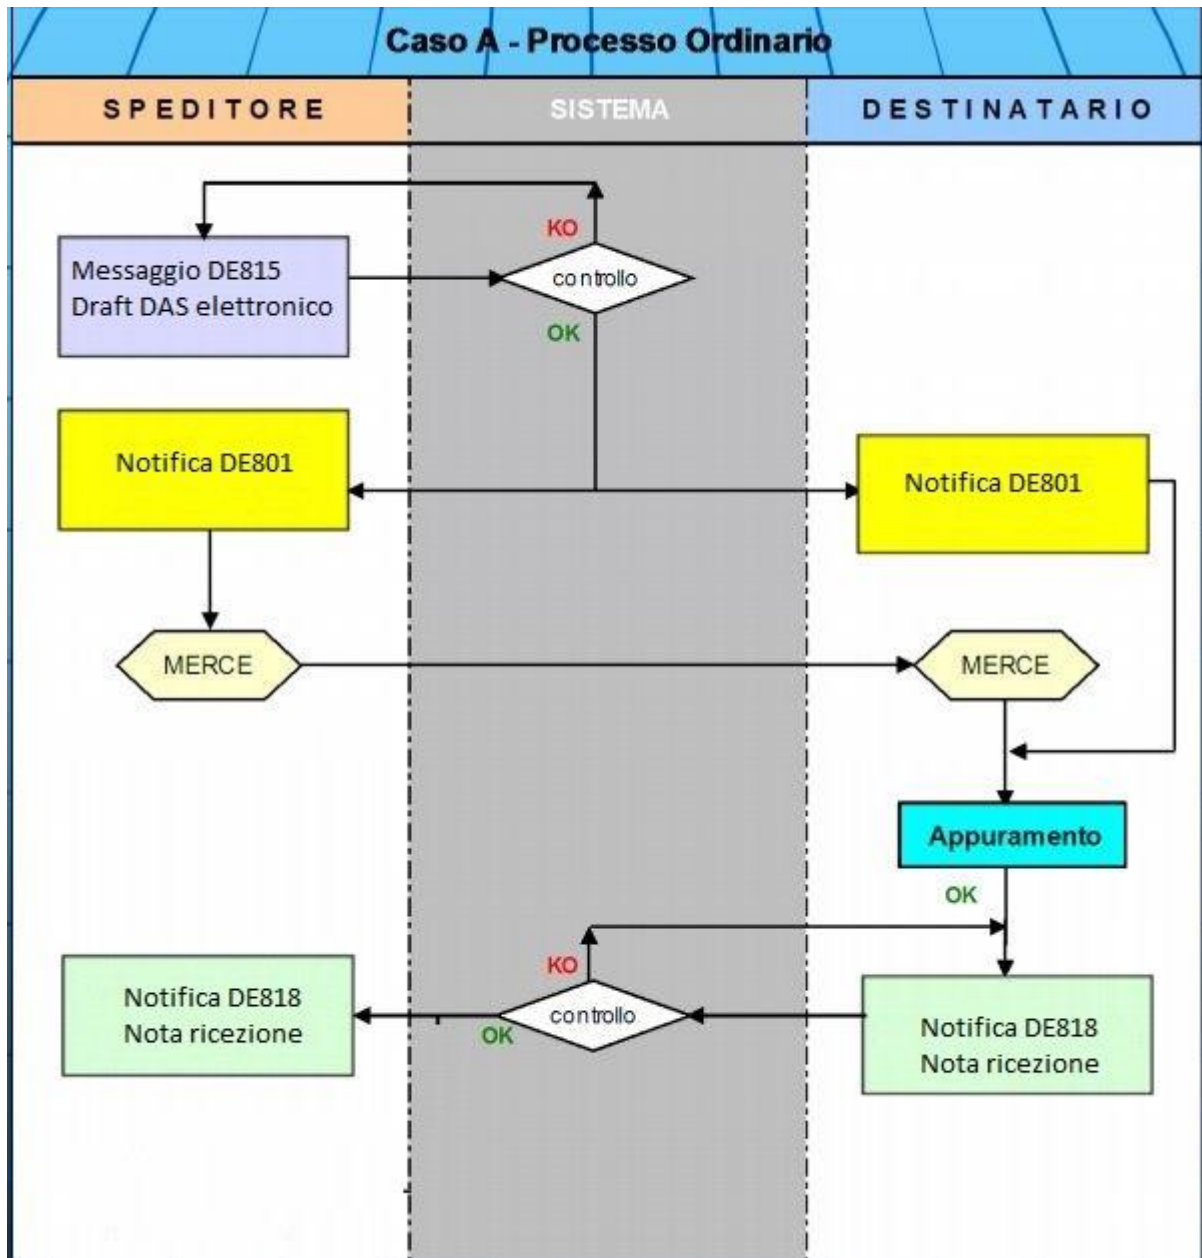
Caso A - Processo Ordinario

SPEDITORE

SISTEMA

DESTINATARIO

KO

Messaggio DE815
Draft DAS elettronico

controllo

OK

Notifica DE801

Notifica DE801

MERCE

MERCE

Appuramento

OK

KO

Notifica DE818
Nota ricezione

controllo

OK

Notifica DE818
Nota ricezione